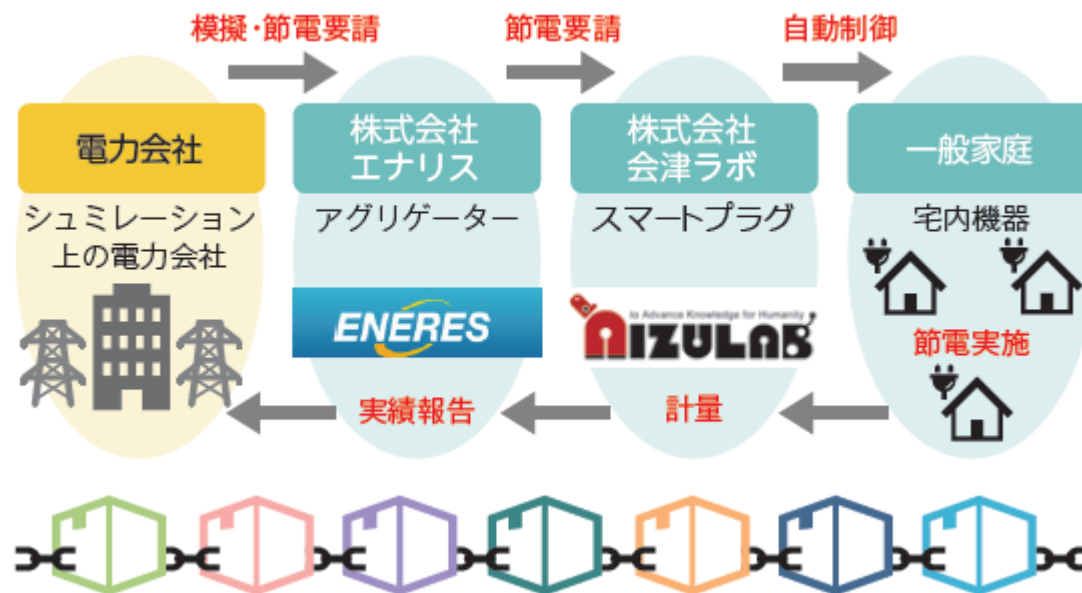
模擬・節電要請
節電要請
自動制御

電力会社
シュミレーション上の電力会社

株式会社エナリス
アグリゲーター
ENERES

株式会社会津ラボ
スマートプラグ
to Advance Knowledge for Humanity
AIZULAB

一般家庭
宅内機器
節電実施

実績報告
計量